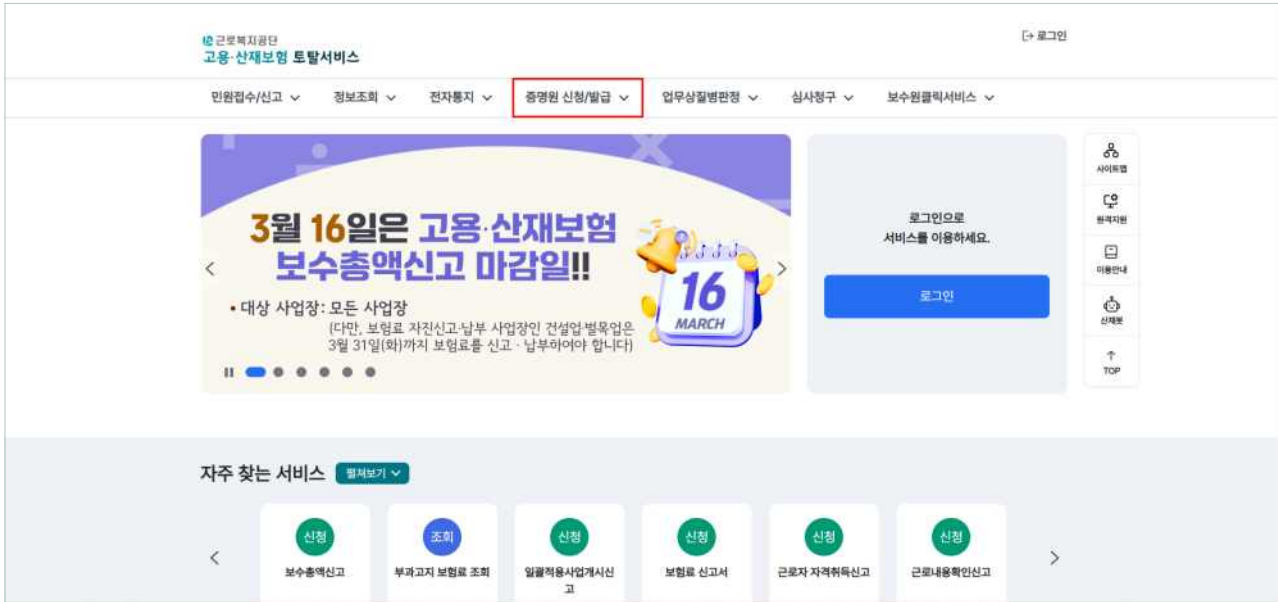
근로복지공단
고용·산재보험 토탈서비스

로그인

민원접수/신고 ∨ 정보조회 ∨ 전자통지 ∨ 증명원 신청/발급 ∨ 업무상질병판정 ∨ 심사청구 ∨ 보수원클릭서비스 ∨

3월 16일은 고용·산재보험 보수총액신고 마감일!!

• 대상 사업장: 모든 사업장
(다만, 보험료 자진신고·납부 사업장인 건설업·벌목업은 3월 31일(화)까지 보험료를 신고 · 납부하여야 합니다)

16
MARCH

로그인으로 서비스를 이용하세요.

로그인

사이트맵
원격지원
이용안내
산재봇
TOP

자주 찾는 서비스 펼쳐보기 ∨

신청
보수총액신고

조회
부과고지 보험료 조회

신청
일괄적용사업개시신고

신청
보험료 신고서

신청
근로자 자격취득신고

신청
근로내용확인신고